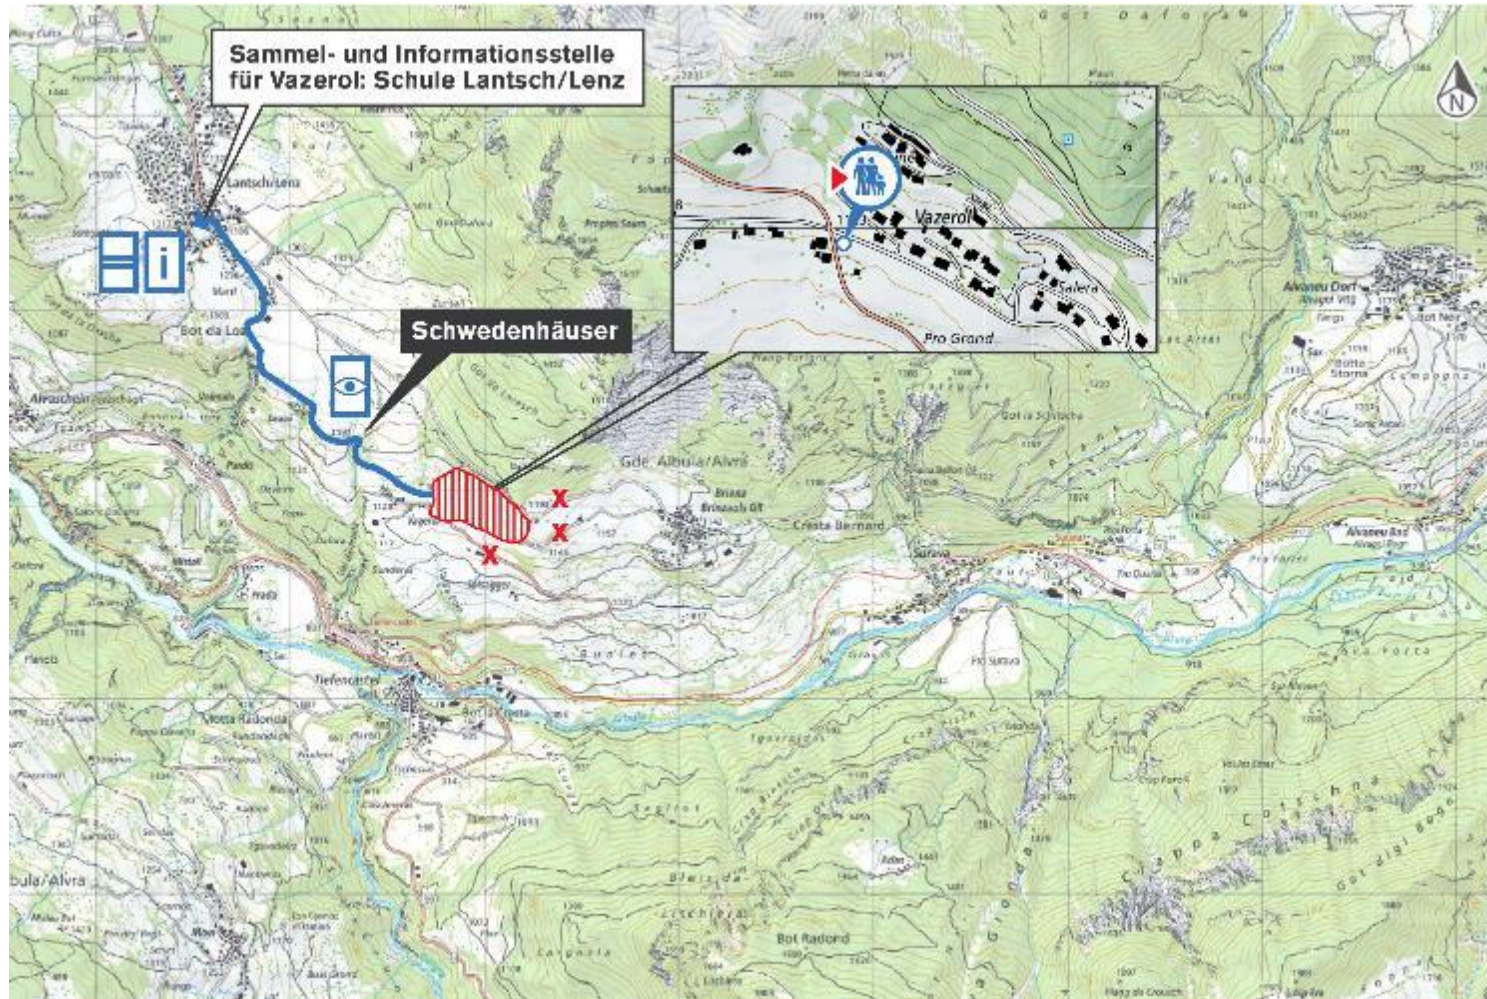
Sammel- und Informationsstelle für Vazerol: Schule Lantsch/Lenz

Schwedenhäuser

N

Vazerol

Salera

Pro Grond

Lantsch/Lenz

Bot da Loz

Alvaschein

Gde. Albula/Alvra

Brienz Brinzauls GR

Cresta Bernard

Surava

Alvaneu Dorf

Alvaneu Bad

Tiefencastel

Motta Radonda

Bot Radond

Crappa Cotschna

bula/Alvra

Pro Surava

Nagens

Sundera